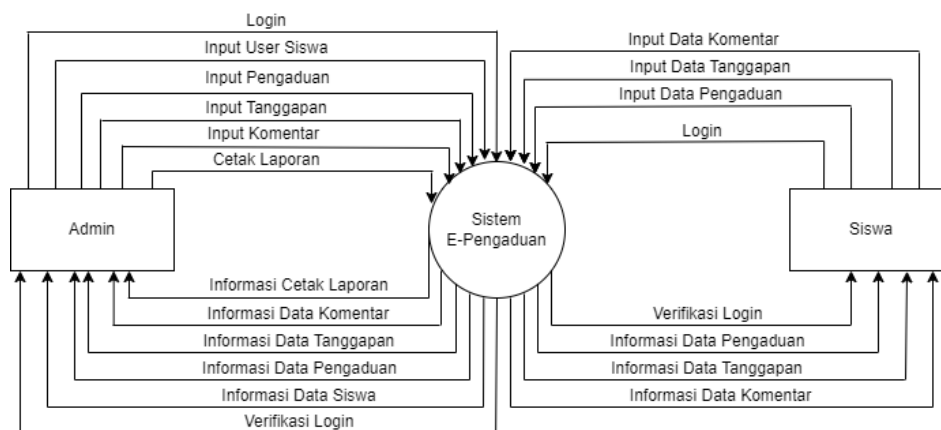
Login
Input User Siswa
Input Pengaduan
Input Tanggapan
Input Komentar
Cetak Laporan

Input Data Komentar
Input Data Tanggapan
Input Data Pengaduan
Login

Admin

Sistem E-Pengaduan

Siswa

Informasi Cetak Laporan
Informasi Data Komentar
Informasi Data Tanggapan
Informasi Data Pengaduan
Informasi Data Siswa
Verifikasi Login

Verifikasi Login
Informasi Data Pengaduan
Informasi Data Tanggapan
Informasi Data Komentar